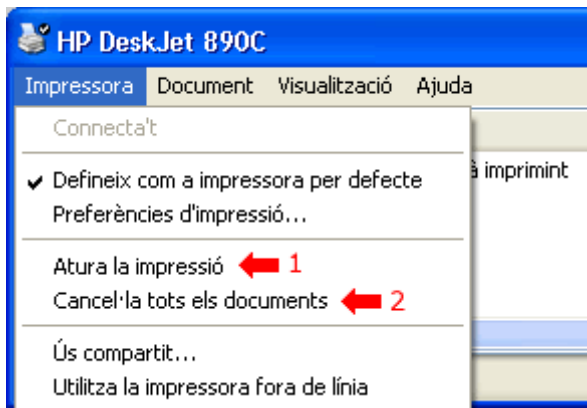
HP DeskJet 890C

Impressora Document Visualització Ajuda

Connecta't

Defineix com a impressora per defecte
Preferències d'impressió...

Atura la impressió 1
Cancel·la tots els documents 2

Ús compartit...
Utilitza la impressora fora de línia

à imprimint